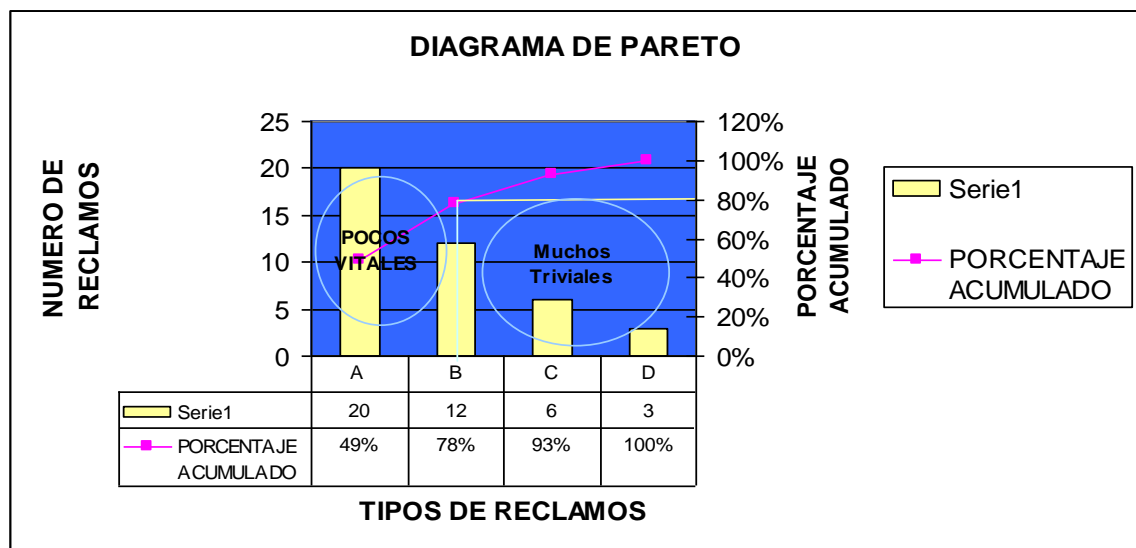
DIAGRAMA DE PARETO

NUMERO DE RECLAMOS

25
20
15
10
5
0

120%
100%
80%
60%
40%
20%
0%

PORCENTAJE ACUMULADO

POCOS VITALES

Muchos Triviales

Serie1

PORCENTAJE ACUMULADO

| | A | B | C | D |
|---|---|---|---|---|
| Serie1 | 20 | 12 | 6 | 3 |
| PORCENTAJE ACUMULADO | 49% | 78% | 93% | 100% |

TIPOS DE RECLAMOS